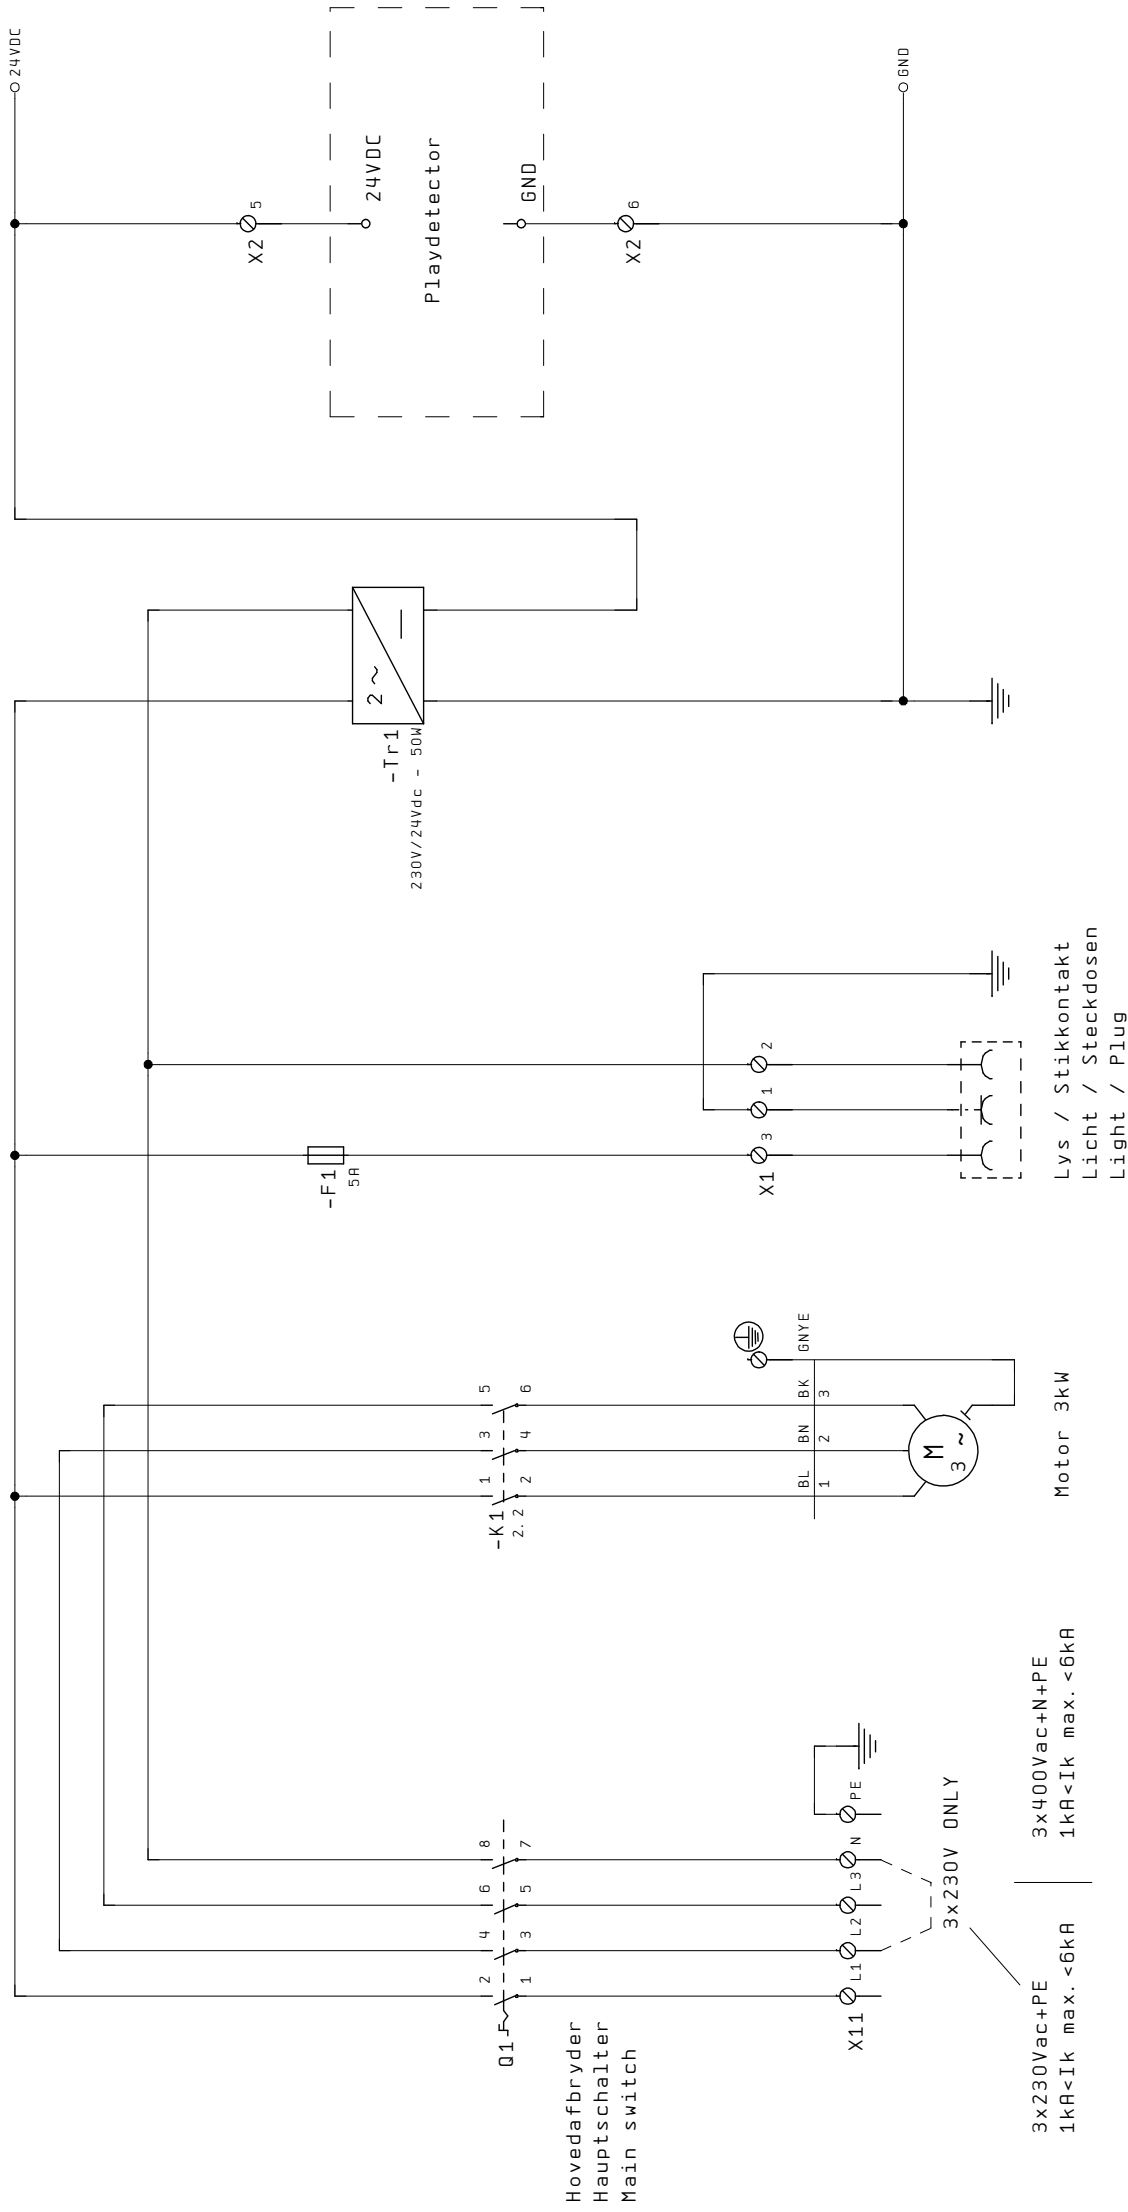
24VDC

GND

X2 5

24VDC

Playdetector

GND

X2 6

2 ~

-Tr1
230V/24Vdc - 50W

-F1
5A

X1 3

1

2

Lys / Stikkontakt
Licht / Steckdosen
Light / Plug

5 6
3 4
1 2
-K1
2.2

GNYE
BK 3
BN 2
BL 1

M
3 ~

Motor 3kW

8 7
6 5
4 3
2 1

Q1

X11 L1 L2 L3 N PE

3x230V ONLY

Hovedafbryder
Hauptschalter
Main switch

3x230Vac+PE
1kA<Ik max.<6kA

3x400Vac+N+PE
1kA<Ik max.<6kA